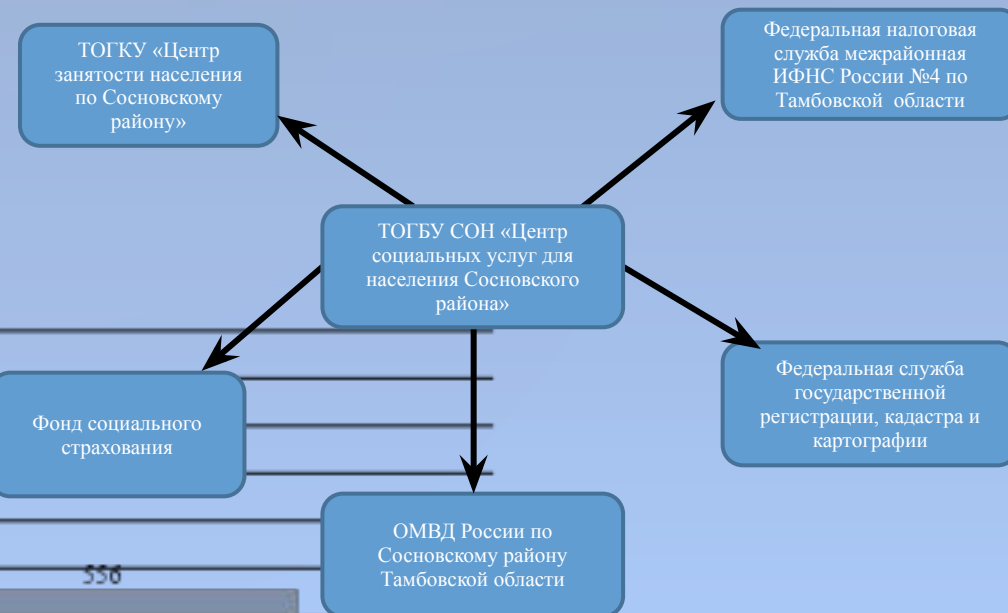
ТОГКУ «Центр занятости населения по Сосновскому району»

Федеральная налоговая служба межрайонная ИФНС России №4 по Тамбовской области

ТОГБУ СОН «Центр социальных услуг для населения Сосновского района»

Фонд социального страхования

Федеральная служба государственной регистрации, кадастра и картографии

ОМВД России по Сосновскому району Тамбовской области

556